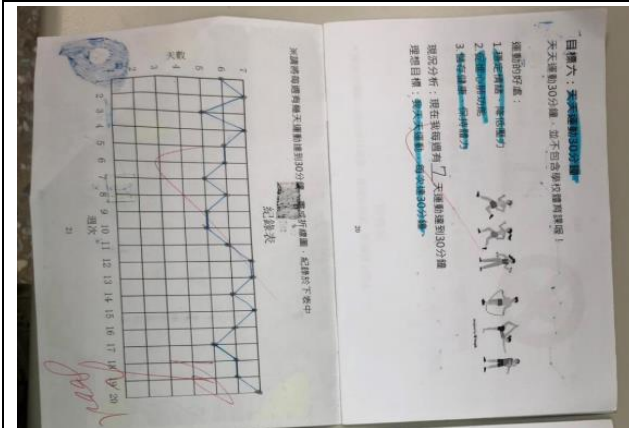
目標六：天天運動30分鐘
天天運動30分鐘，並不包含學校體育課喔！

運動的好處：
1.鍛鍊體能、增強體力
2.可讓身材勻稱
3.增強抵抗力、預防疾病

現況分析：現在我每週有 7 天運動到30分鐘
理想目標：每天運動、每次達30分鐘

20

紀錄表

測量將每週有幾天運動到30分鐘，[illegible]，紀錄於下表中

天數
7
6
5
4
3
2
1

1 2 3 4 5 6 7 8 9 10 11 12 13 14 15 16 17 18 19 20
週次

21

Good